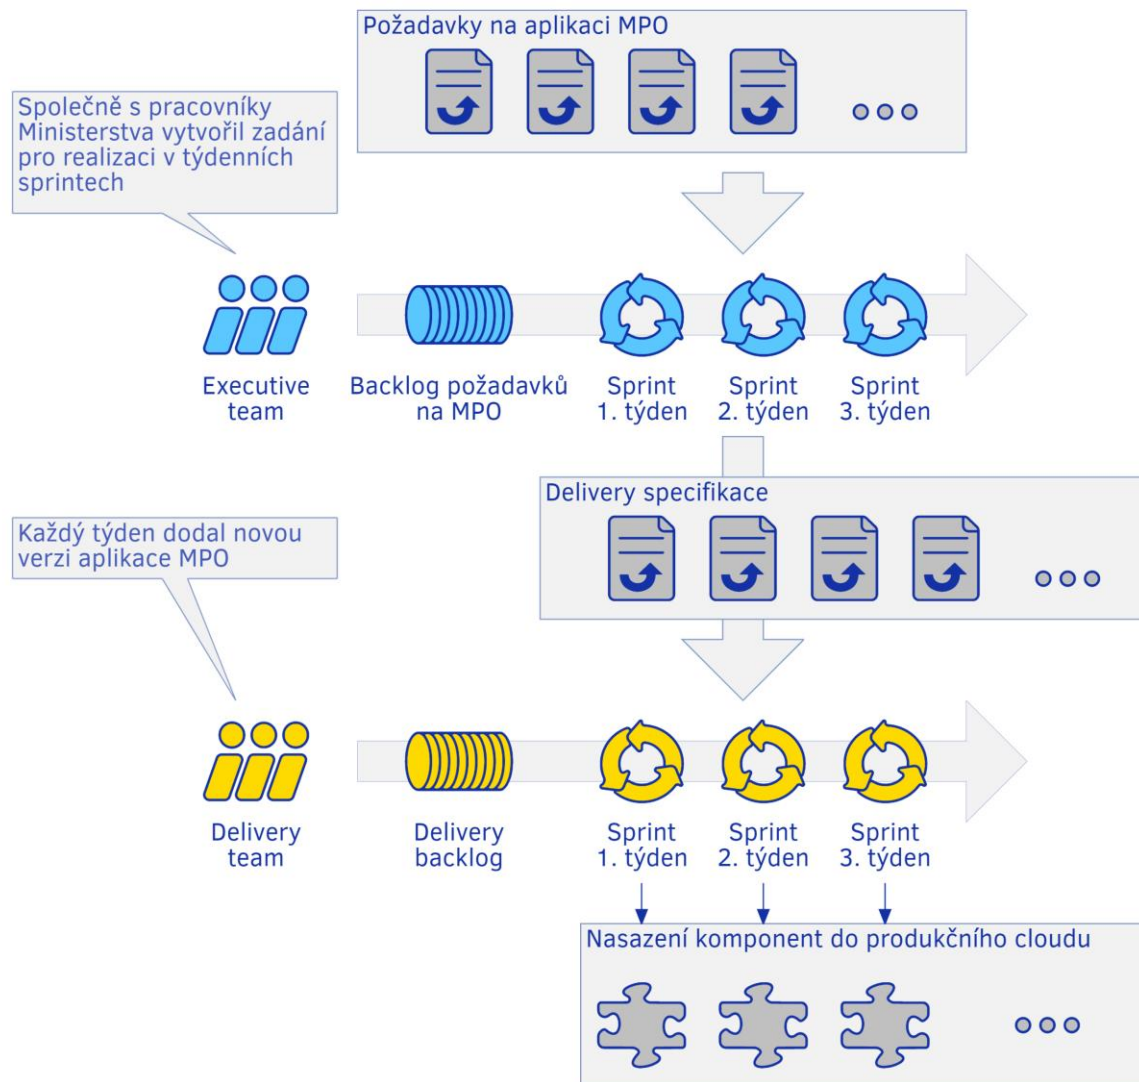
Požadavky na aplikaci MPO

Společně s pracovníky Ministerstva vytvořil zadání pro realizaci v týdenních sprintech

Executive team

Backlog požadavků na MPO

Sprint 1. týden

Sprint 2. týden

Sprint 3. týden

Delivery specifikace

Každý týden dodal novou verzi aplikace MPO

Delivery team

Delivery backlog

Sprint 1. týden

Sprint 2. týden

Sprint 3. týden

Nasazení komponent do produkčního cloudu